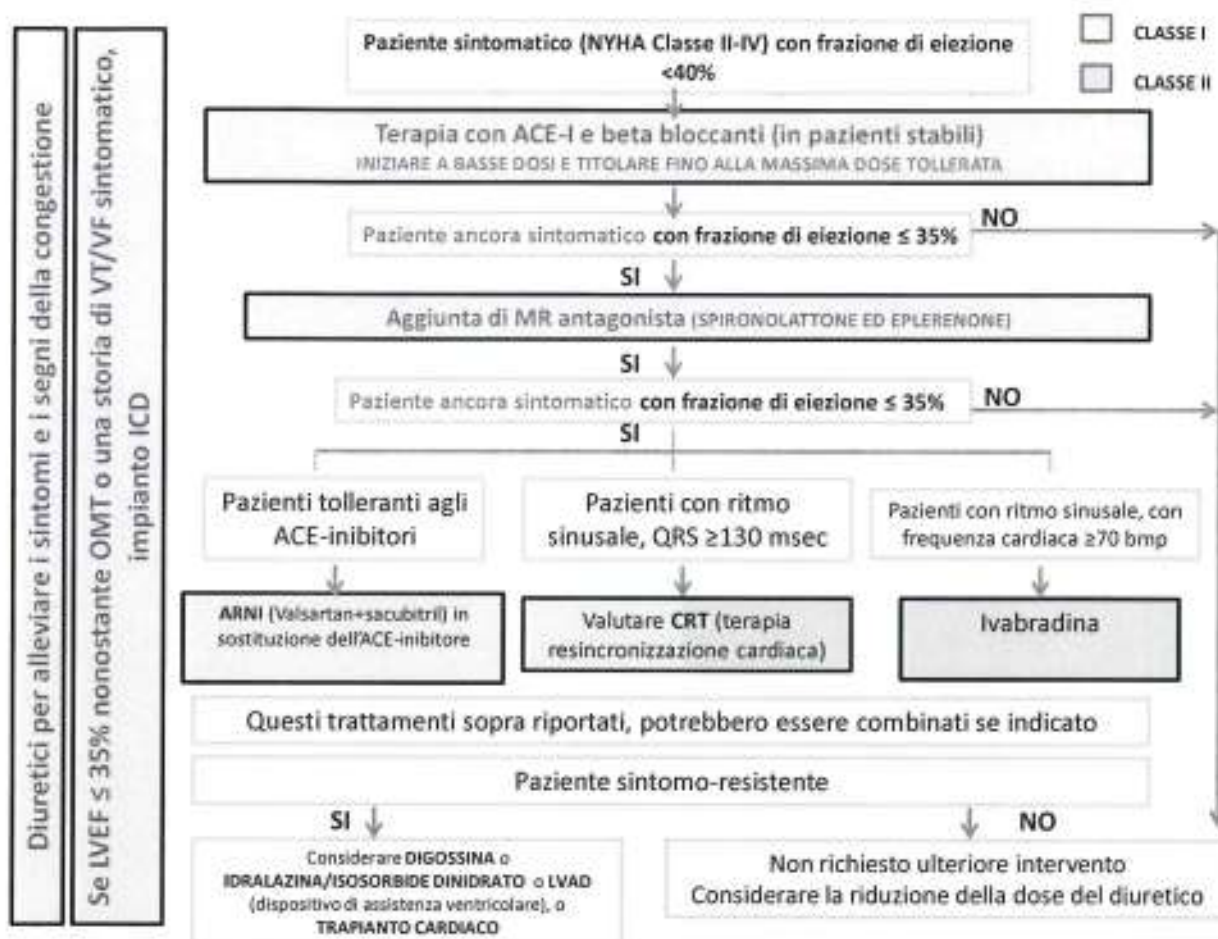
Diuretici per alleviare i sintomi e i segni della congestione

Se LVEF ≤ 35% nonostante OMT o una storia di VT/VF sintomatico, impianto ICD

CLASSE I

CLASSE II

Paziente sintomatico (NYHA Classe II-IV) con frazione di eiezione <40%

Terapia con ACE-I e beta bloccanti (in pazienti stabili)
INIZIARE A BASSE DOSI E TITOLARE FINO ALLA MASSIMA DOSE TOLLERATA

Paziente ancora sintomatico con frazione di eiezione ≤ 35%

NO

SI

Aggiunta di MR antagonista (SPIRONOLATTONE ED EPLERENONE)

SI

Paziente ancora sintomatico con frazione di eiezione ≤ 35%

NO

SI

Pazienti tolleranti agli ACE-inibitori

Pazienti con ritmo sinusale, QRS ≥130 msec

Pazienti con ritmo sinusale, con frequenza cardiaca ≥70 bmp

ARNI (Valsartan+sacubitril) in sostituzione dell'ACE-inibitore

Valutare CRT (terapia resincronizzazione cardiaca)

Ivabradina

Questi trattamenti sopra riportati, potrebbero essere combinati se indicato

Paziente sintomo-resistente

SI

NO

Considerare DIGOSSINA o IDRALAZINA/ISOSORBIDE DINIDRATO o LVAD (dispositivo di assistenza ventricolare), o TRAPIANTO CARDIACO

Non richiesto ulteriore intervento
Considerare la riduzione della dose del diuretico